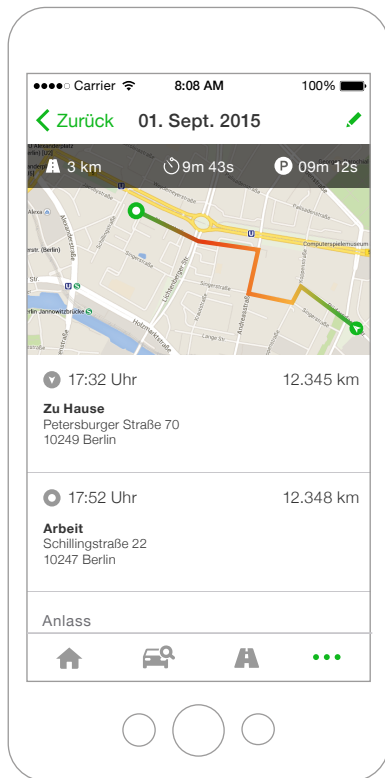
●●●●○ Carrier 8:08 AM 100%

Zurück 01. Sept. 2015

3 km 9m 43s 09m 12s

Alexa
strasse
Singerstraße
Lichtenberger Str.
Singerstraße
Krautstraße
Andreasstraße
Koppenstraße
Holzmarktstraße
Lange Str.
Computerspielemuseum
Palisadenstraße
Jannowitzbrücke
U
U
S

17:32 Uhr 12.345 km

Zu Hause
Petersburger Straße 70
10249 Berlin

17:52 Uhr 12.348 km

Arbeit
Schillingstraße 22
10247 Berlin

Anlass

•••